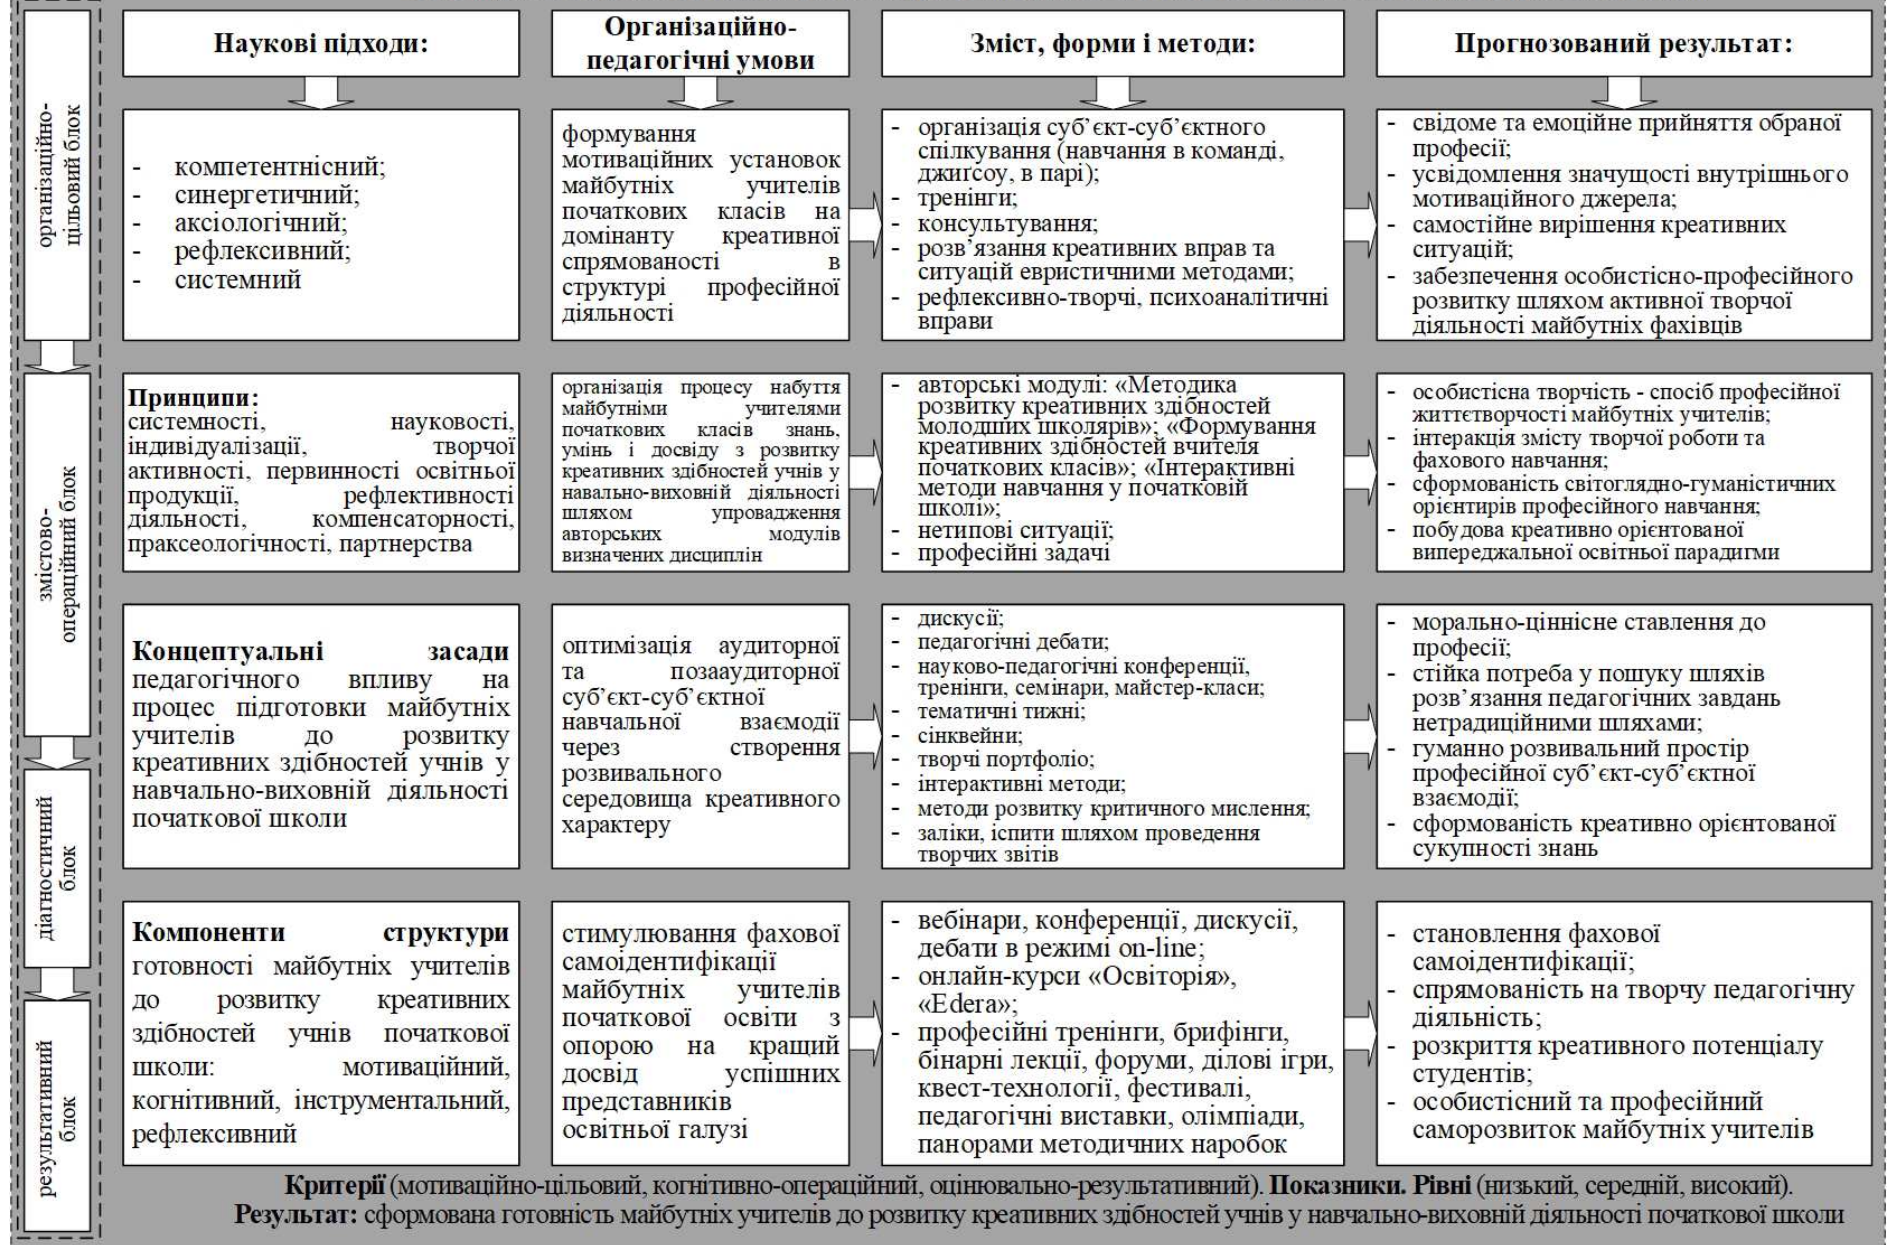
організаційно-цільовий блок

змістово-операційний блок

діагностичний блок

результативний блок

| Наукові підходи: | Організаційно-педагогічні умови | Зміст, форми і методи: | Прогнозований результат: |
|---|---|---|---|
| - компетентнісний; - синергетичний; - аксіологічний; - рефлексивний; - системний | формування мотиваційних установок майбутніх учителів початкових класів на домінанту креативної спрямованості в структурі професійної діяльності | - організація суб'єкт-суб'єктного спілкування (навчання в команді, джигсоу, в парі); - тренінги; - консультування; - розв'язання креативних вправ та ситуацій евристичними методами; - рефлексивно-творчі, психоаналітичні вправи | - свідоме та емоційне прийняття обраної професії; - усвідомлення значущості внутрішнього мотиваційного джерела; - самостійне вирішення креативних ситуацій; - забезпечення особистісно-професійного розвитку шляхом активної творчої діяльності майбутніх фахівців |
| **Принципи:** системності, науковості, індивідуалізації, творчої активності, первинності освітньої продукції, рефлективності діяльності, компенсаторності, праксеологічності, партнерства | організація процесу набуття майбутніми учителями початкових класів знань, умінь і досвіду з розвитку креативних здібностей учнів у навально-виховній діяльності шляхом упровадження авторських модулів визначених дисциплін | - авторські модулі: «Методика розвитку креативних здібностей молодших школярів»; «Формування креативних здібностей вчителя початкових класів»; «Інтерактивні методи навчання у початковій школі»; - нетипові ситуації; - професійні задачі | - особистісна творчість - спосіб професійної життєтворчості майбутніх учителів; - інтеракція змісту творчої роботи та фахового навчання; - сформованість світоглядно-гуманістичних орієнтирів професійного навчання; - побудова креативно орієнтованої випереджальної освітньої парадигми |
| **Концептуальні засади** педагогічного впливу на процес підготовки майбутніх учителів до розвитку креативних здібностей учнів у навчально-виховній діяльності початкової школи | оптимізація аудиторної та позааудиторної суб'єкт-суб'єктної навчальної взаємодії через створення розвивального середовища креативного характеру | - дискусії; - педагогічні дебати; - науково-педагогічні конференції, тренінги, семінари, майстер-класи; - тематичні тижні; - сінквейни; - творчі портфоліо; - інтерактивні методи; - методи розвитку критичного мислення; - заліки, іспити шляхом проведення творчих звітів | - морально-ціннісне ставлення до професії; - стійка потреба у пошуку шляхів розв'язання педагогічних завдань нетрадиційними шляхами; - гуманно розвивальний простір професійної суб'єкт-суб'єктної взаємодії; - сформованість креативно орієнтованої сукупності знань |
| **Компоненти структури** готовності майбутніх учителів до розвитку креативних здібностей учнів початкової школи: мотиваційний, когнітивний, інструментальний, рефлексивний | стимулювання фахової самоідентифікації майбутніх учителів початкової освіти з опорою на кращий досвід успішних представників освітньої галузі | - вебінари, конференції, дискусії, дебати в режимі on-line; - онлайн-курси «Освіторія», «Edera»; - професійні тренінги, брифінги, бінарні лекції, форуми, ділові ігри, квест-технології, фестивалі, педагогічні виставки, олімпіади, панорами методичних наробок | - становлення фахової самоідентифікації; - спрямованість на творчу педагогічну діяльність; - розкриття креативного потенціалу студентів; - особистісний та професійний саморозвиток майбутніх учителів |

**Критерії** (мотиваційно-цільовий, когнітивно-операційний, оцінювально-результативний). **Показники. Рівні** (низький, середній, високий).
**Результат:** сформована готовність майбутніх учителів до розвитку креативних здібностей учнів у навчально-виховній діяльності початкової школи